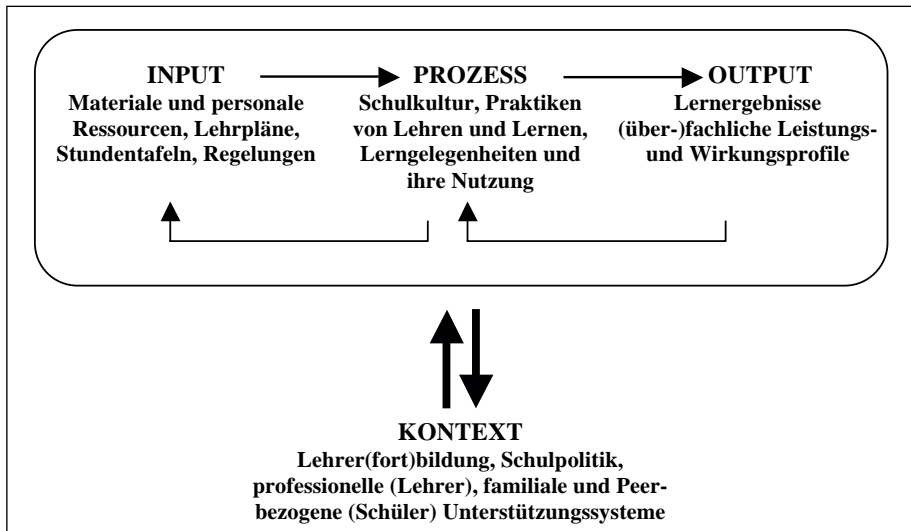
INPUT
Materiale und personale Ressourcen, Lehrpläne, Stundentafeln, Regelungen

PROZESS
Schulkultur, Praktiken von Lehren und Lernen, Lerngelegenheiten und ihre Nutzung

OUTPUT
Lernergebnisse (über-)fachliche Leistungs- und Wirkungsprofile

KONTEXT
Lehrer(fort)bildung, Schulpolitik, professionelle (Lehrer), familiale und Peer-bezogene (Schüler) Unterstützungssysteme